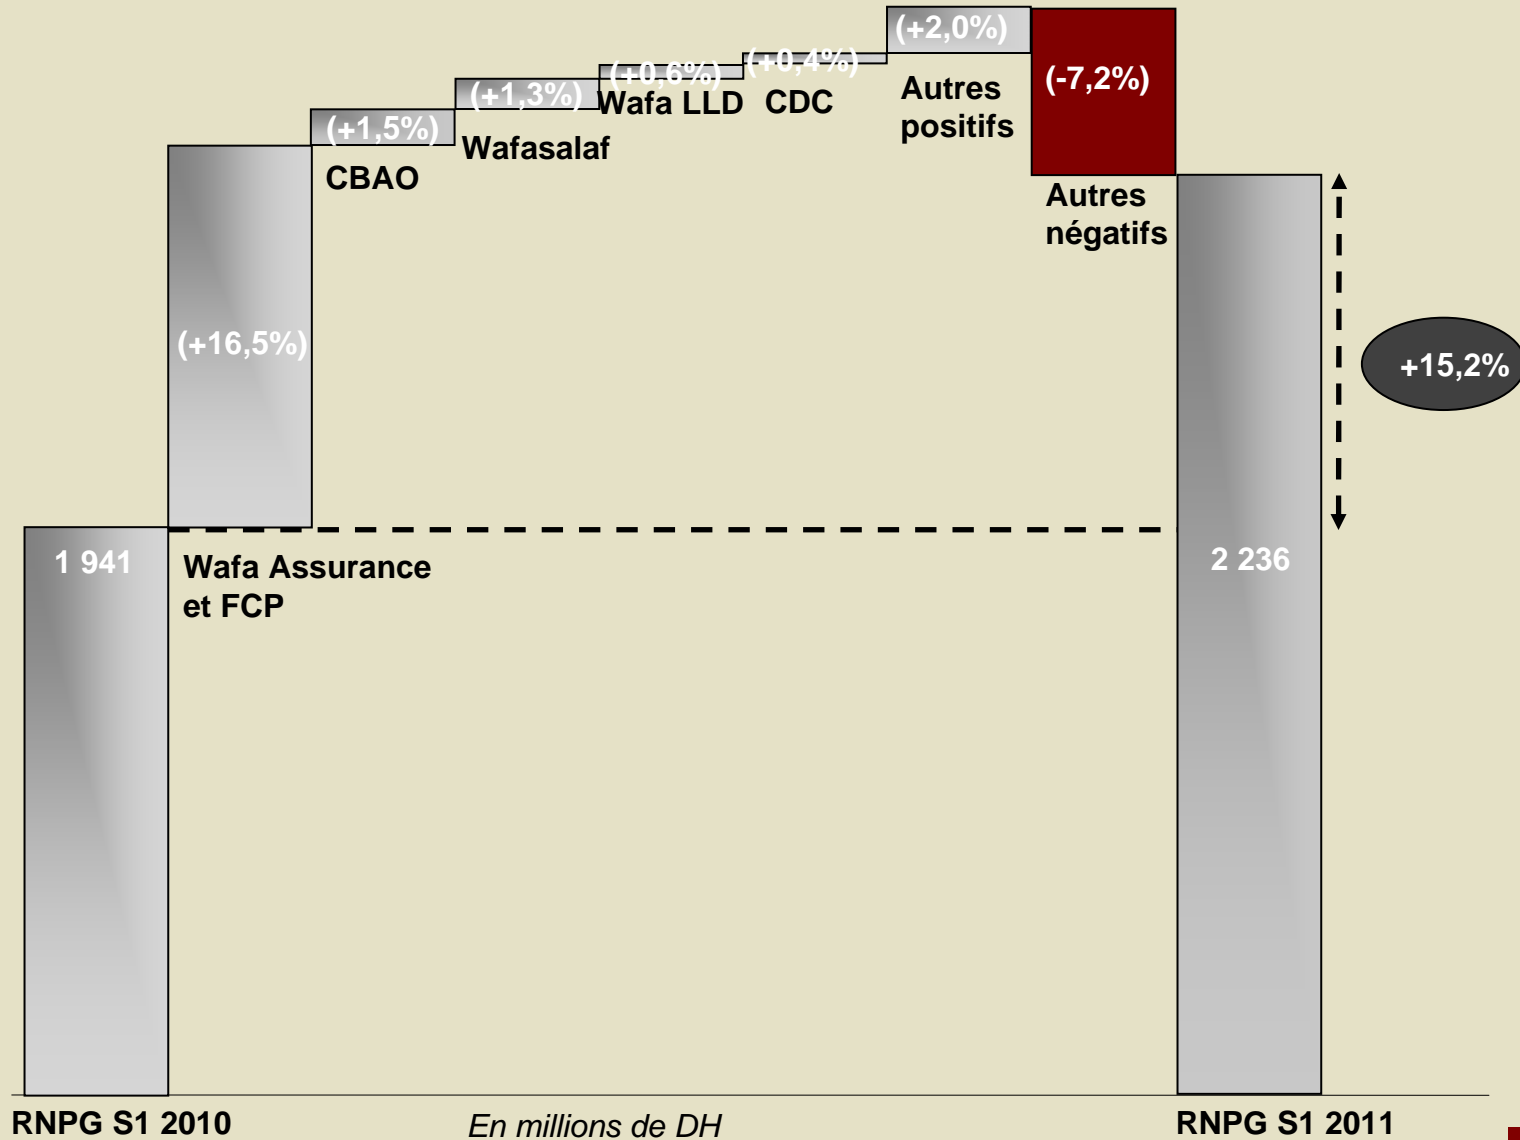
(+2,0%)

(-7,2%)

(+0,6%)

(+0,4%)

(+1,3%)

Wafa LLD

CDC

Autres positifs

(+1,5%)

Wafasalaf

CBAO

Autres négatifs

(+16,5%)

+15,2%

1 941

Wafa Assurance et FCP

2 236

RNPG S1 2010

En millions de DH

RNPG S1 2011